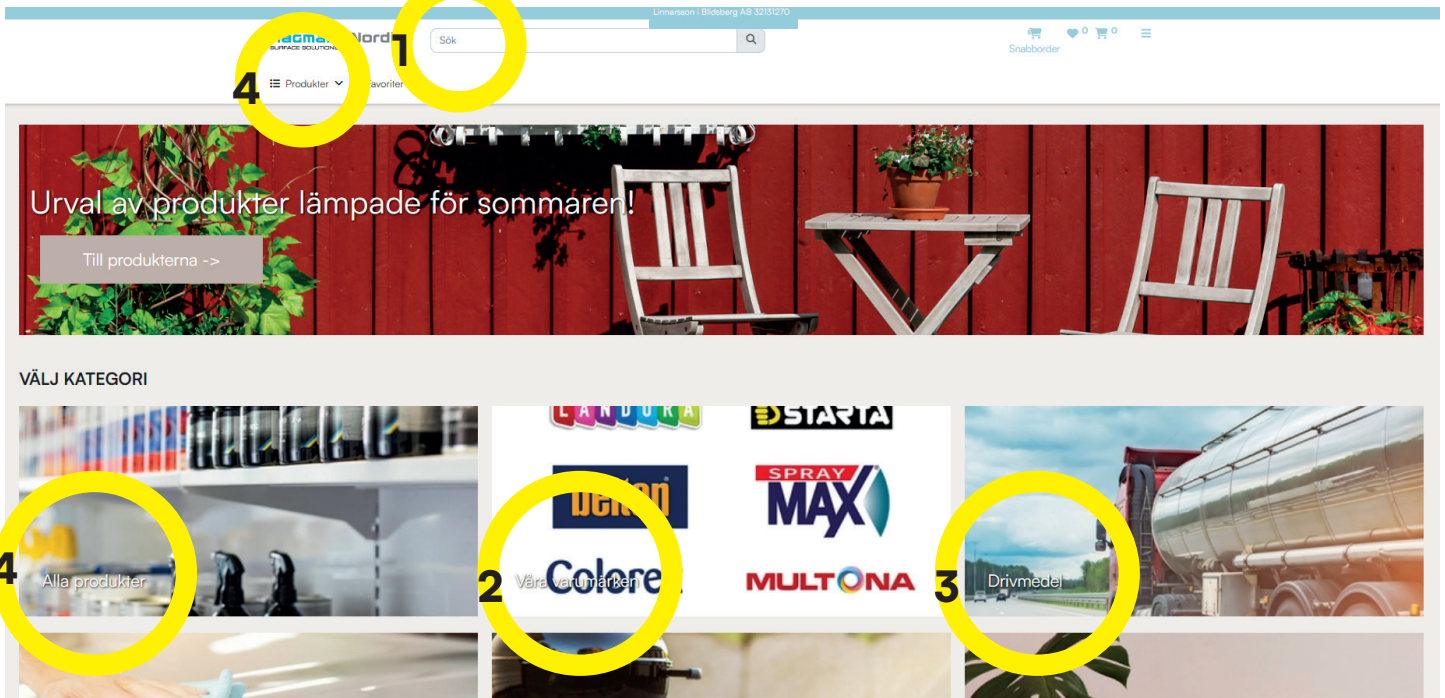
Linnarsson i Blidsberg AB 32131270

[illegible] Nord
SURFACE SOLUTIONS

1

Sök

Snabborder

0 0

4 Produkter Favoriter

Urval av produkter lämpade för sommaren!

Till produkterna ->

VÄLJ KATEGORI

4 Alla produkter

LANDORA
STARTA
beckers
SPRAY MAX
Colorex
MULTONA

2 Våra varumärken

3 Drivmedel